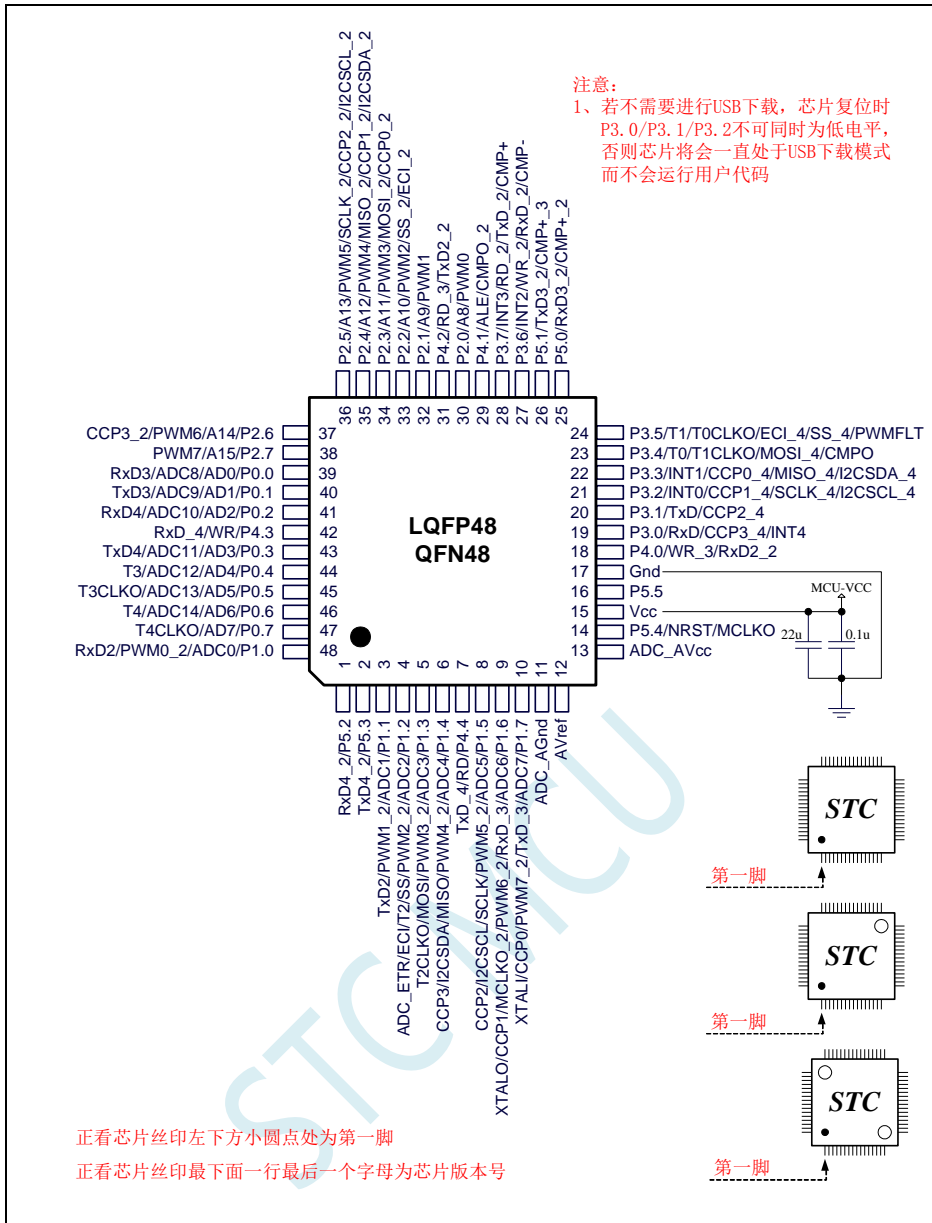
注意：
1、若不需要进行USB下载，芯片复位时 P3.0/P3.1/P3.2不可同时为低电平，否则芯片将会一直处于USB下载模式而不会运行用户代码

P2.5/A13/PWM5/SCLK_2/CCP2_2/I2CSCL_2
P2.4/A12/PWM4/MISO_2/CCP1_2/I2CSDA_2
P2.3/A11/PWM3/MOSI_2/CCP0_2
P2.2/A10/PWM2/SS_2/ECI_2
P2.1/A9/PWM1
P4.2/RD_3/TxD2_2
P2.0/A8/PWM0
P4.1/ALE/CMPO_2
P3.7/INT3/RD_2/TxD_2/CMP+
P3.6/INT2/WR_2/RxD_2/CMP-
P5.1/TxD3_2/CMP+_3
P5.0/RxD3_2/CMP+_2

36 35 34 33 32 31 30 29 28 27 26 25

CCP3_2/PWM6/A14/P2.6 37
PWM7/A15/P2.7 38
RxD3/ADC8/AD0/P0.0 39
TxD3/ADC9/AD1/P0.1 40
RxD4/ADC10/AD2/P0.2 41
RxD_4/WR/P4.3 42
TxD4/ADC11/AD3/P0.3 43
T3/ADC12/AD4/P0.4 44
T3CLKO/ADC13/AD5/P0.5 45
T4/ADC14/AD6/P0.6 46
T4CLKO/AD7/P0.7 47
RxD2/PWM0_2/ADC0/P1.0 48

LQFP48
QFN48

24 P3.5/T1/T0CLKO/ECI_4/SS_4/PWMFLT
23 P3.4/T0/T1CLKO/MOSI_4/CMPO
22 P3.3/INT1/CCP0_4/MISO_4/I2CSDA_4
21 P3.2/INT0/CCP1_4/SCLK_4/I2CSCL_4
20 P3.1/TxD/CCP2_4
19 P3.0/RxD/CCP3_4/INT4
18 P4.0/WR_3/RxD2_2
17 Gnd
16 P5.5
15 Vcc
14 P5.4/NRST/MCLKO
13 ADC_AVcc

MCU-VCC
22u
0.1u

1 2 3 4 5 6 7 8 9 10 11 12

RxD4_2/P5.2
TxD4_2/P5.3
TxD2/PWM1_2/ADC1/P1.1
ADC_ETR/ECI/T2/SS/PWM2_2/ADC2/P1.2
T2CLKO/MOSI/PWM3_2/ADC3/P1.3
CCP3/I2CSDA/MISO/PWM4_2/ADC4/P1.4
TxD_4/RD/P4.4
CCP2/I2CSCL/SCLK/PWM5_2/ADC5/P1.5
XTALO/CCP1/MCLKO_2/PWM6_2/RxD_3/ADC6/P1.6
XTALI/CCP0/PWM7_2/TxD_3/ADC7/P1.7
ADC_AGnd
AVref

STC
第一脚
STC
第一脚
STC
第一脚

STCMCU

正看芯片丝印左下方小圆点处为第一脚
正看芯片丝印最下面一行最后一个字母为芯片版本号